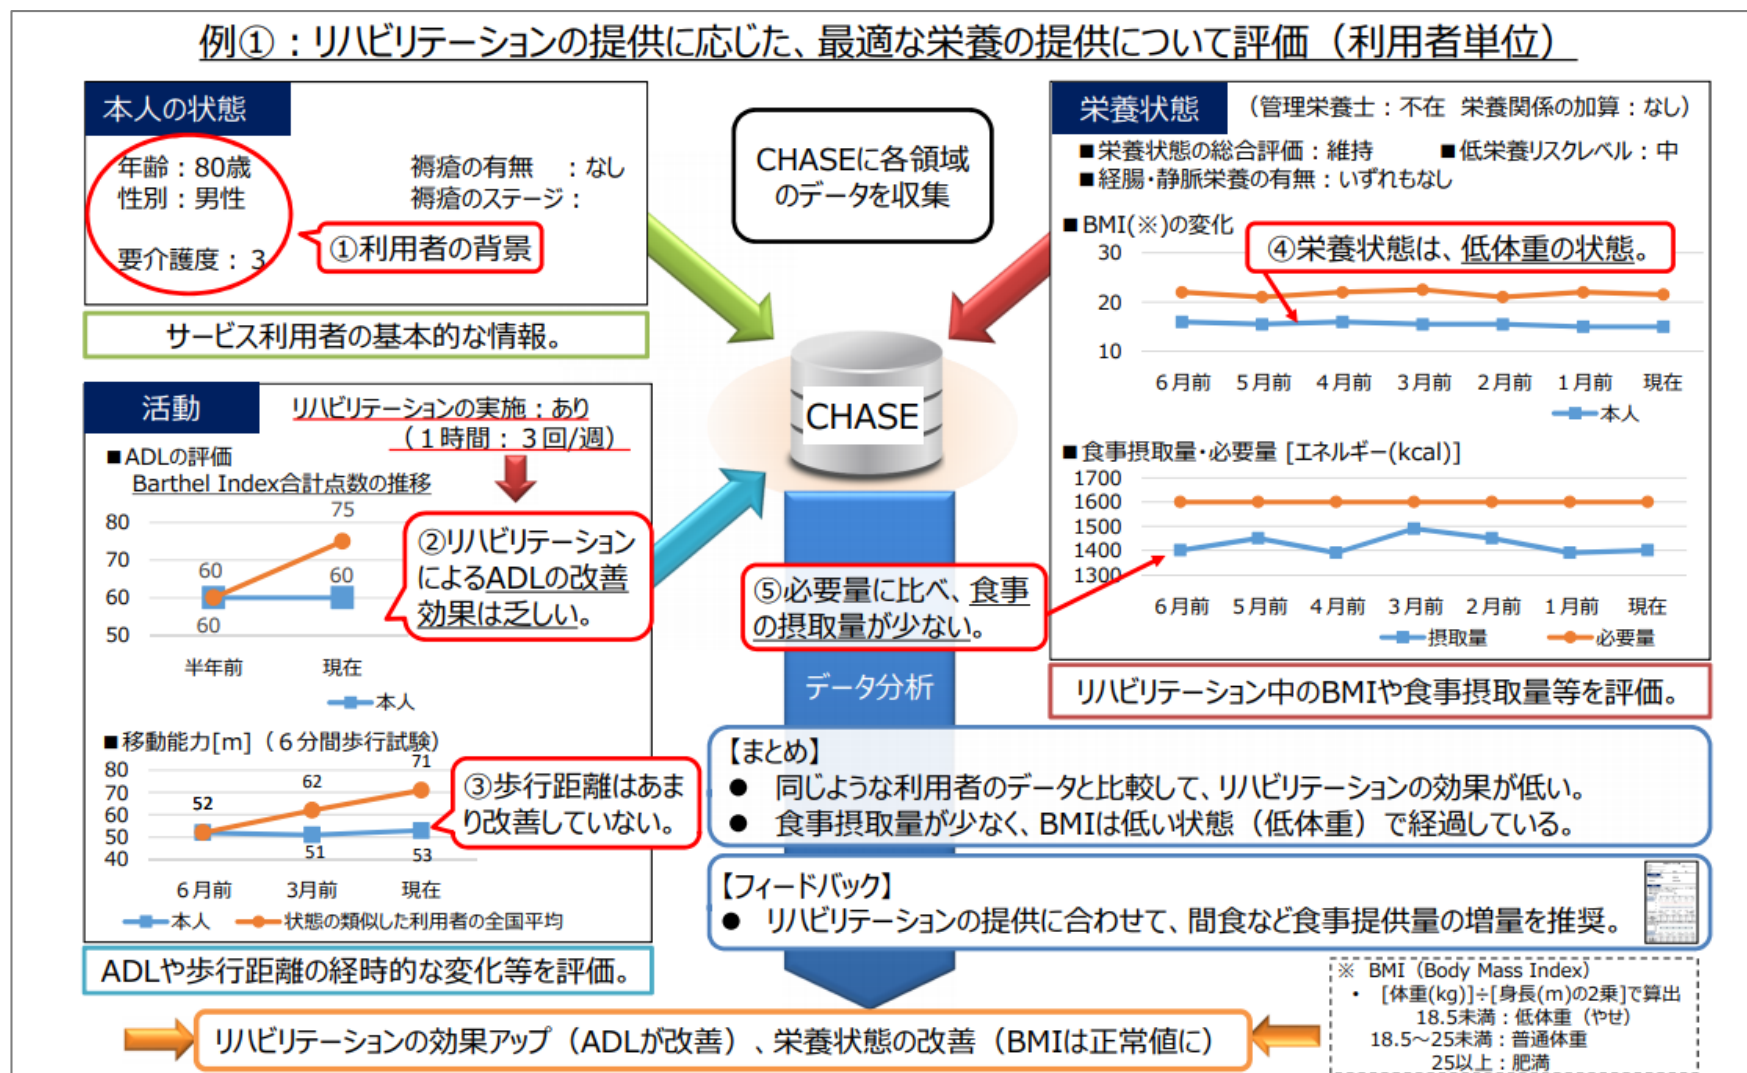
例①：リハビリテーションの提供に応じた、最適な栄養の提供について評価（利用者単位）

本人の状態

年齢：80歳
性別：男性

褥瘡の有無　：なし
褥瘡のステージ：

要介護度：3

①利用者の背景

サービス利用者の基本的な情報。

CHASEに各領域のデータを収集

CHASE

栄養状態　（管理栄養士：不在　栄養関係の加算：なし）

■栄養状態の総合評価：維持　■低栄養リスクレベル：中
■経腸・静脈栄養の有無：いずれもなし

■BMI(※)の変化

④栄養状態は、低体重の状態。

30
20
10

6月前　5月前　4月前　3月前　2月前　1月前　現在

本人

■食事摂取量・必要量［エネルギー(kcal)］

1700
1600
1500
1400
1300

6月前　5月前　4月前　3月前　2月前　1月前　現在

摂取量　必要量

リハビリテーション中のBMIや食事摂取量等を評価。

活動

リハビリテーションの実施：あり
（1時間：3回/週）

■ADLの評価
Barthel Index合計点数の推移

80
70
60
50

75
60
60
60

半年前　現在

本人

②リハビリテーションによるADLの改善効果は乏しい。

⑤必要量に比べ、食事の摂取量が少ない。

データ分析

■移動能力[m]（6分間歩行試験）

80
70
60
50
40

71
62
52
51
53

6月前　3月前　現在

本人　状態の類似した利用者の全国平均

③歩行距離はあまり改善していない。

【まとめ】
● 同じような利用者のデータと比較して、リハビリテーションの効果が低い。
● 食事摂取量が少なく、BMIは低い状態（低体重）で経過している。

【フィードバック】
● リハビリテーションの提供に合わせて、間食など食事提供量の増量を推奨。

ADLや歩行距離の経時的な変化等を評価。

※ BMI（Body Mass Index）
• ［体重(kg)］÷［身長(m)の2乗］で算出
18.5未満：低体重（やせ）
18.5～25未満：普通体重
25以上：肥満

リハビリテーションの効果アップ（ADLが改善）、栄養状態の改善（BMIは正常値に）